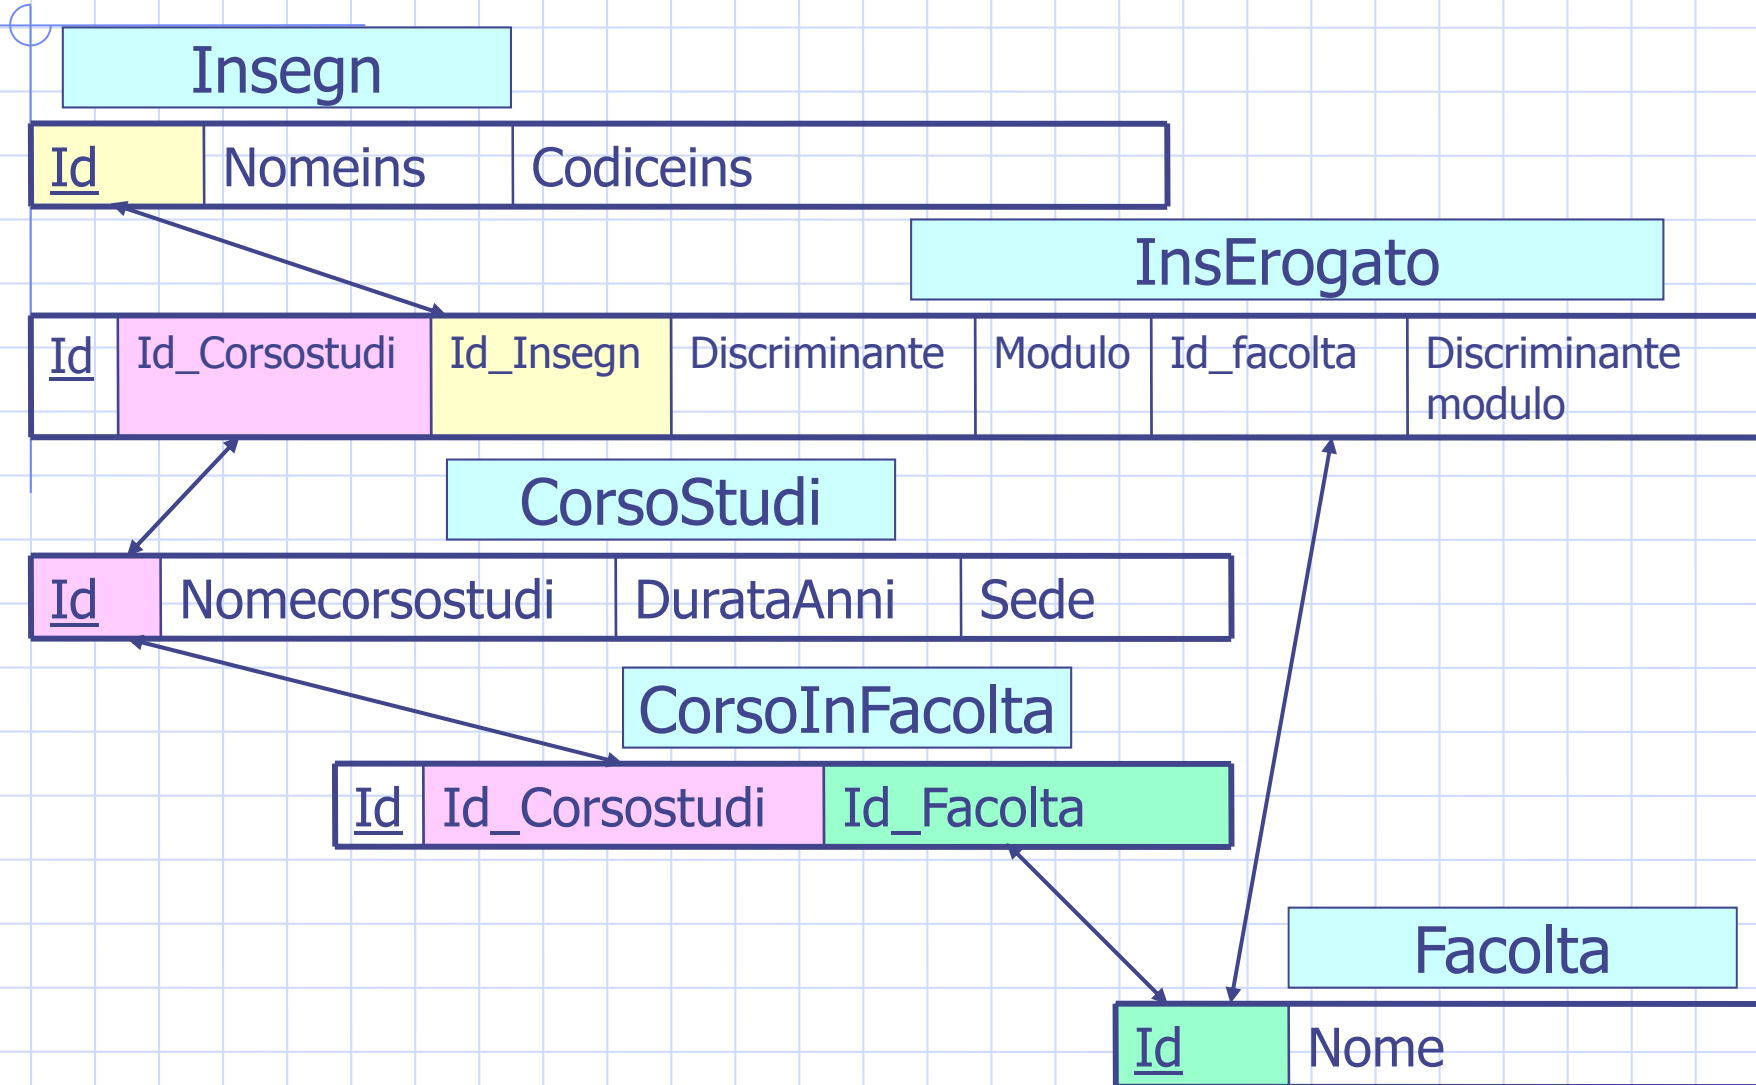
Insegn

| Id | Nomeins | Codiceins |
|---|---|---|

InsErogato

| Id | Id_Corsostudi | Id_Insegn | Discriminante | Modulo | Id_facolta | Discriminante modulo |
|---|---|---|---|---|---|---|

CorsoStudi

| Id | Nomecorsostudi | DurataAnni | Sede |
|---|---|---|---|

CorsoInFacolta

| Id | Id_Corsostudi | Id_Facolta |
|---|---|---|

Facolta

| Id | Nome |
|---|---|